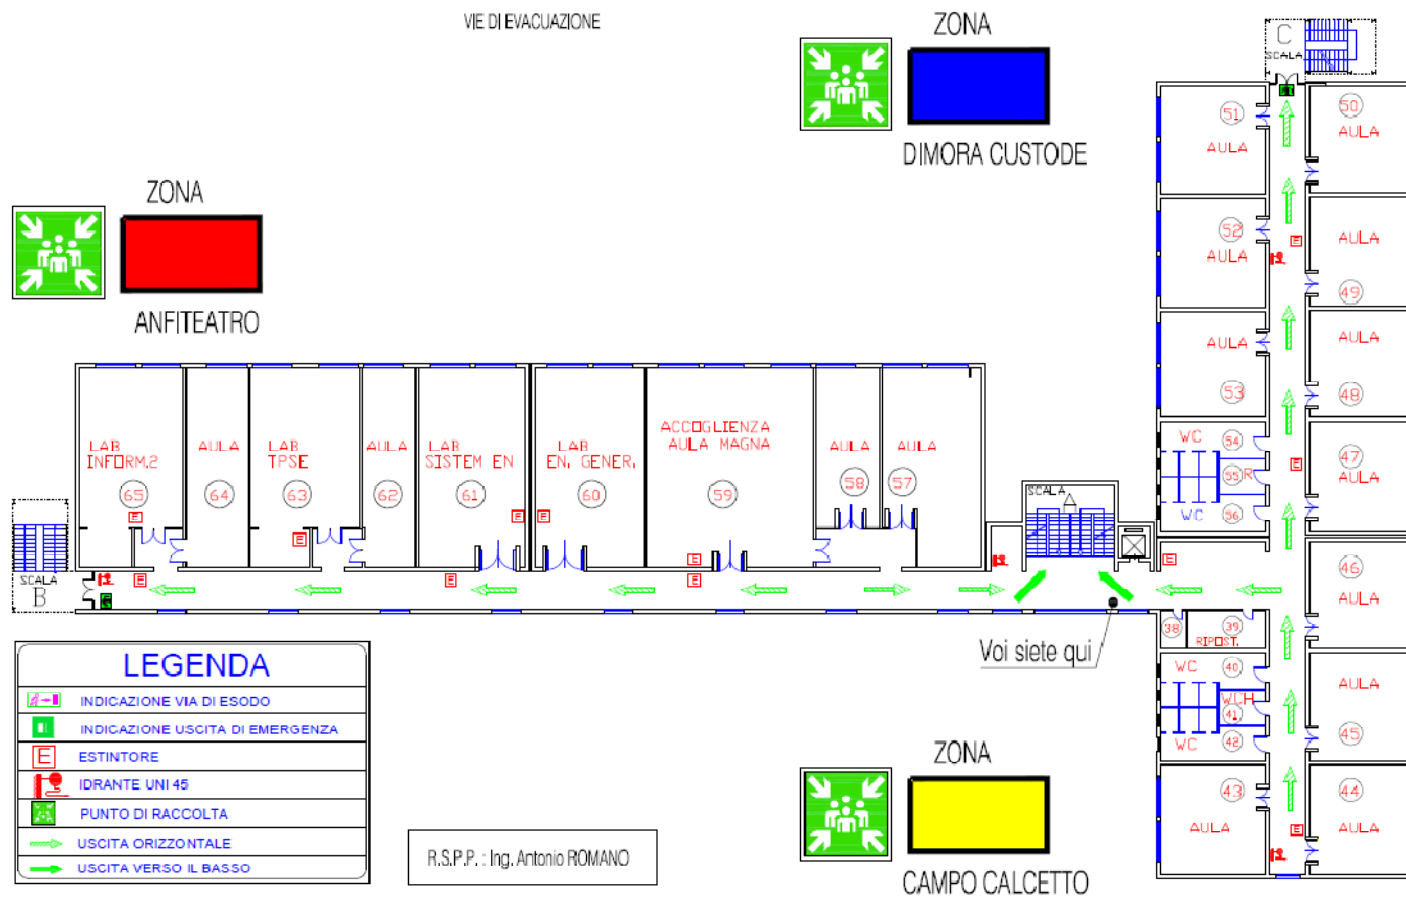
VIE DI EVACUAZIONE

ZONA
DIMORA CUSTODE

ZONA
ANFITEATRO

C
SCALA

51
AULA

50
AULA

52
AULA

AULA
49

AULA
53

AULA
48

WC
54
55 R
WC
56

47
AULA

LAB
INFORM.2
65

AULA
64

LAB
TPSE
63

AULA
62

LAB
SISTEM EN
61

LAB
EN. GENER.
60

ACCOGLIENZA
AULA MAGNA
59

AULA
58

AULA
57

SCALA

SCALA
B

46
AULA

38
39
RIPOST.

Voi siete qui

WC
40
WCH
41
WC
42

AULA
45

43
AULA

44
AULA

LEGENDA

| | |
|---|---|
| | INDICAZIONE VIA DI ESODO |
| | INDICAZIONE USCITA DI EMERGENZA |
| E | ESTINTORE |
| | IDRANTE UNI 45 |
| | PUNTO DI RACCOLTA |
| | USCITA ORIZZONTALE |
| | USCITA VERSO IL BASSO |

R.S.P.P. : Ing. Antonio ROMANO

ZONA
CAMPO CALCETTO